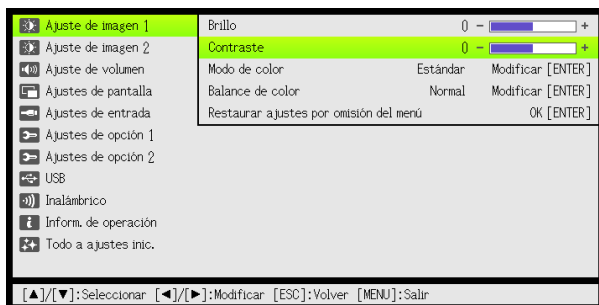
Ajuste de imagen 1
Ajuste de imagen 2
Ajuste de volumen
Ajustes de pantalla
Ajustes de entrada
Ajustes de opción 1
Ajustes de opción 2
USB
Inalámbrico
Inform. de operación
Todo a ajustes inic.

| Brillo | | 0 − + |
|---|---|---|
| Contraste | | 0 − + |
| Modo de color | Estándar | Modificar [ENTER] |
| Balance de color | Normal | Modificar [ENTER] |
| Restaurar ajustes por omisión del menú | | OK [ENTER] |

[▲]/[▼]:Seleccionar [◄]/[►]:Modificar [ESC]:Volver [MENU]:Salir